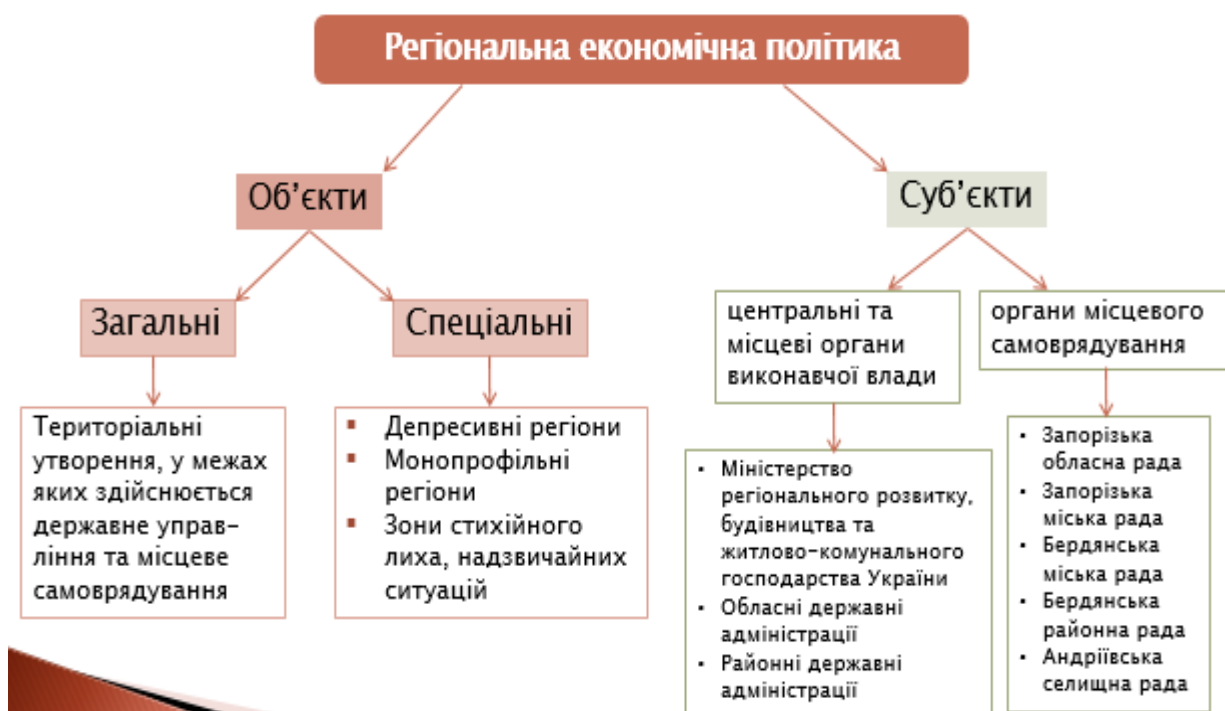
Регіональна економічна політика

Об'єкти

Загальні

Територіальні утворення, у межах яких здійснюється державне управління та місцеве самоврядування

Спеціальні

- Депресивні регіони
- Монопрофільні регіони
- Зони стихійного лиха, надзвичайних ситуацій

Суб'єкти

центральні та місцеві органи виконавчої влади

- Міністерство регіонального розвитку, будівництва та житлово-комунального господарства України
- Обласні державні адміністрації
- Районні державні адміністрації

органи місцевого самоврядування

- Запорізька обласна рада
- Запорізька міська рада
- Бердянська міська рада
- Бердянська районна рада
- Андріївська селищна рада